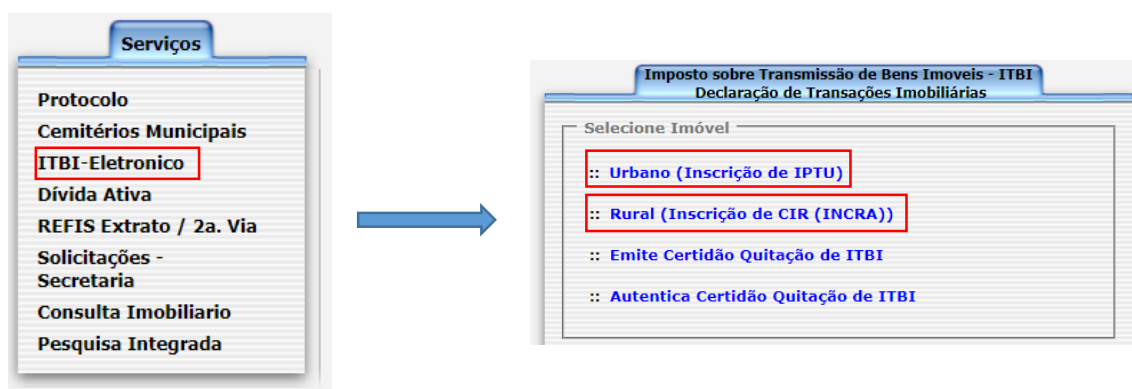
Serviços

Protocolo
Cemitérios Municipais
ITBI-Eletronico
Dívida Ativa
REFIS Extrato / 2a. Via
Solicitações - Secretaria
Consulta Imobiliario
Pesquisa Integrada

Imposto sobre Transmissão de Bens Imoveis - ITBI
Declaração de Transações Imobiliárias

Selecione Imóvel

:: Urbano (Inscrição de IPTU)

:: Rural (Inscrição de CIR (INCRA))

:: Emite Certidão Quitação de ITBI

:: Autentica Certidão Quitação de ITBI